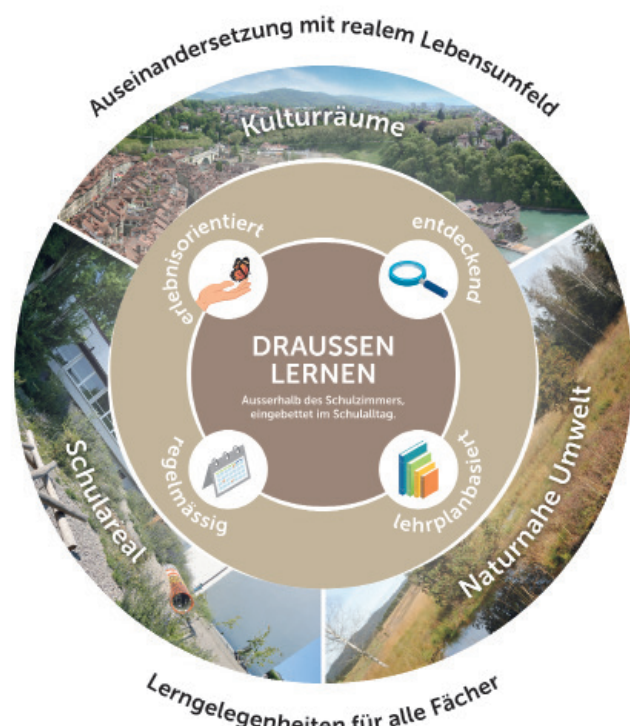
Auseinandersetzung mit realem Lebensumfeld

Kulturräume

Naturnahe Umwelt

Schulareal

erlebnisorientiert

entdeckend

regelmässig

lehrplanbasiert

DRAUSSEN LERNEN

Ausserhalb des Schulzimmers, eingebettet im Schulalltag.

Lerngelegenheiten für alle Fächer